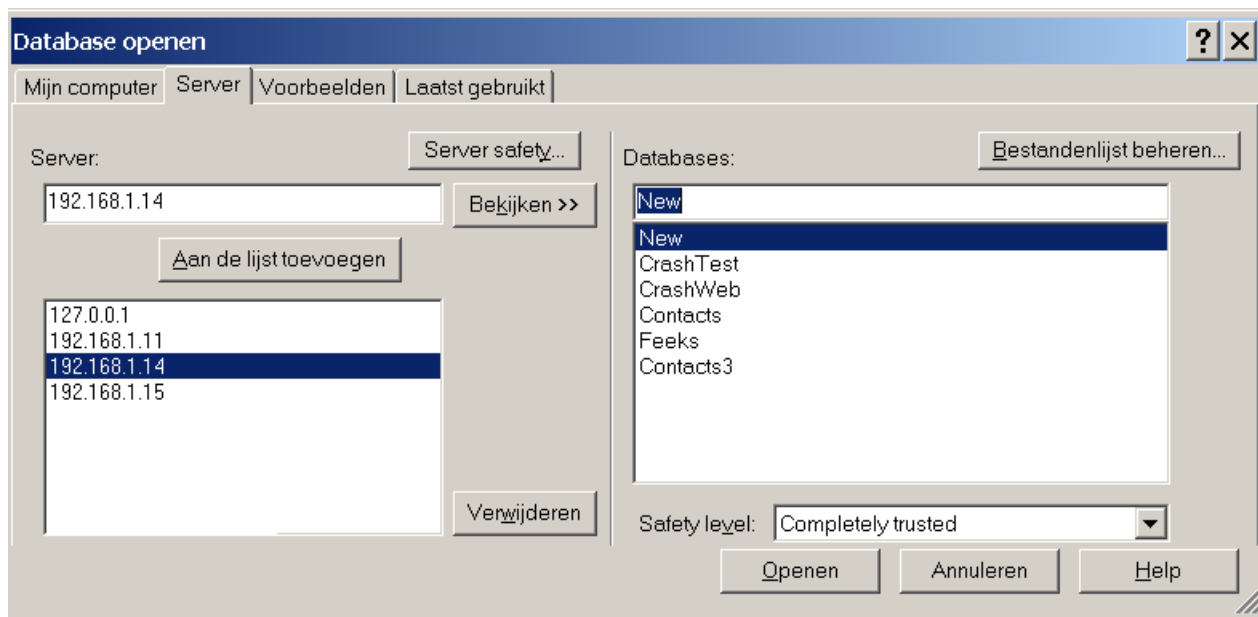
Database openen
?
Mijn computer | Server | Voorbeelden | Laatst gebruikt

Server:
Server safety...
192.168.1.14
Bekijken >>
Aan de lijst toevoegen
127.0.0.1
192.168.1.11
192.168.1.14
192.168.1.15
Verwijderen

Databases:
Bestandenlijst beheren...
New
New
CrashTest
CrashWeb
Contacts
Feeks
Contacts3
Safety level: Completely trusted

Openen
Annuleren
Help